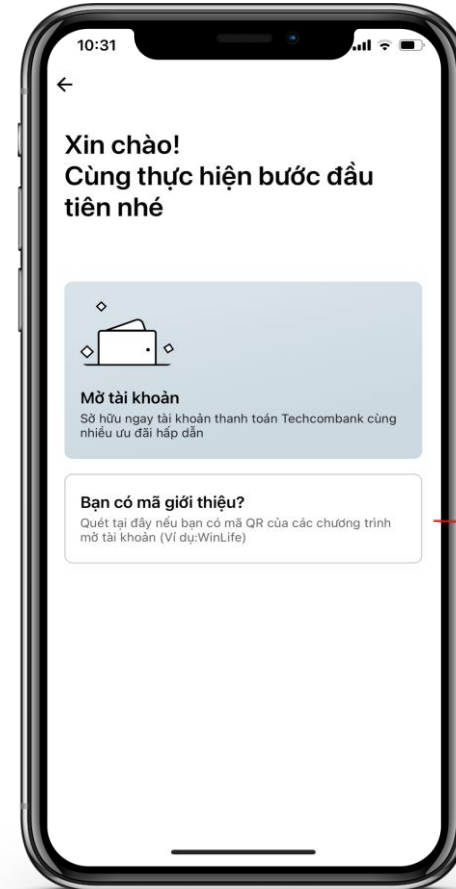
10:31

←

Xin chào!
Cùng thực hiện bước đầu tiên nhé

Mở tài khoản
Sở hữu ngay tài khoản thanh toán Techcombank cùng nhiều ưu đãi hấp dẫn

Bạn có mã giới thiệu?
Quét tại đây nếu bạn có mã QR của các chương trình mở tài khoản (Ví dụ:WinLife)